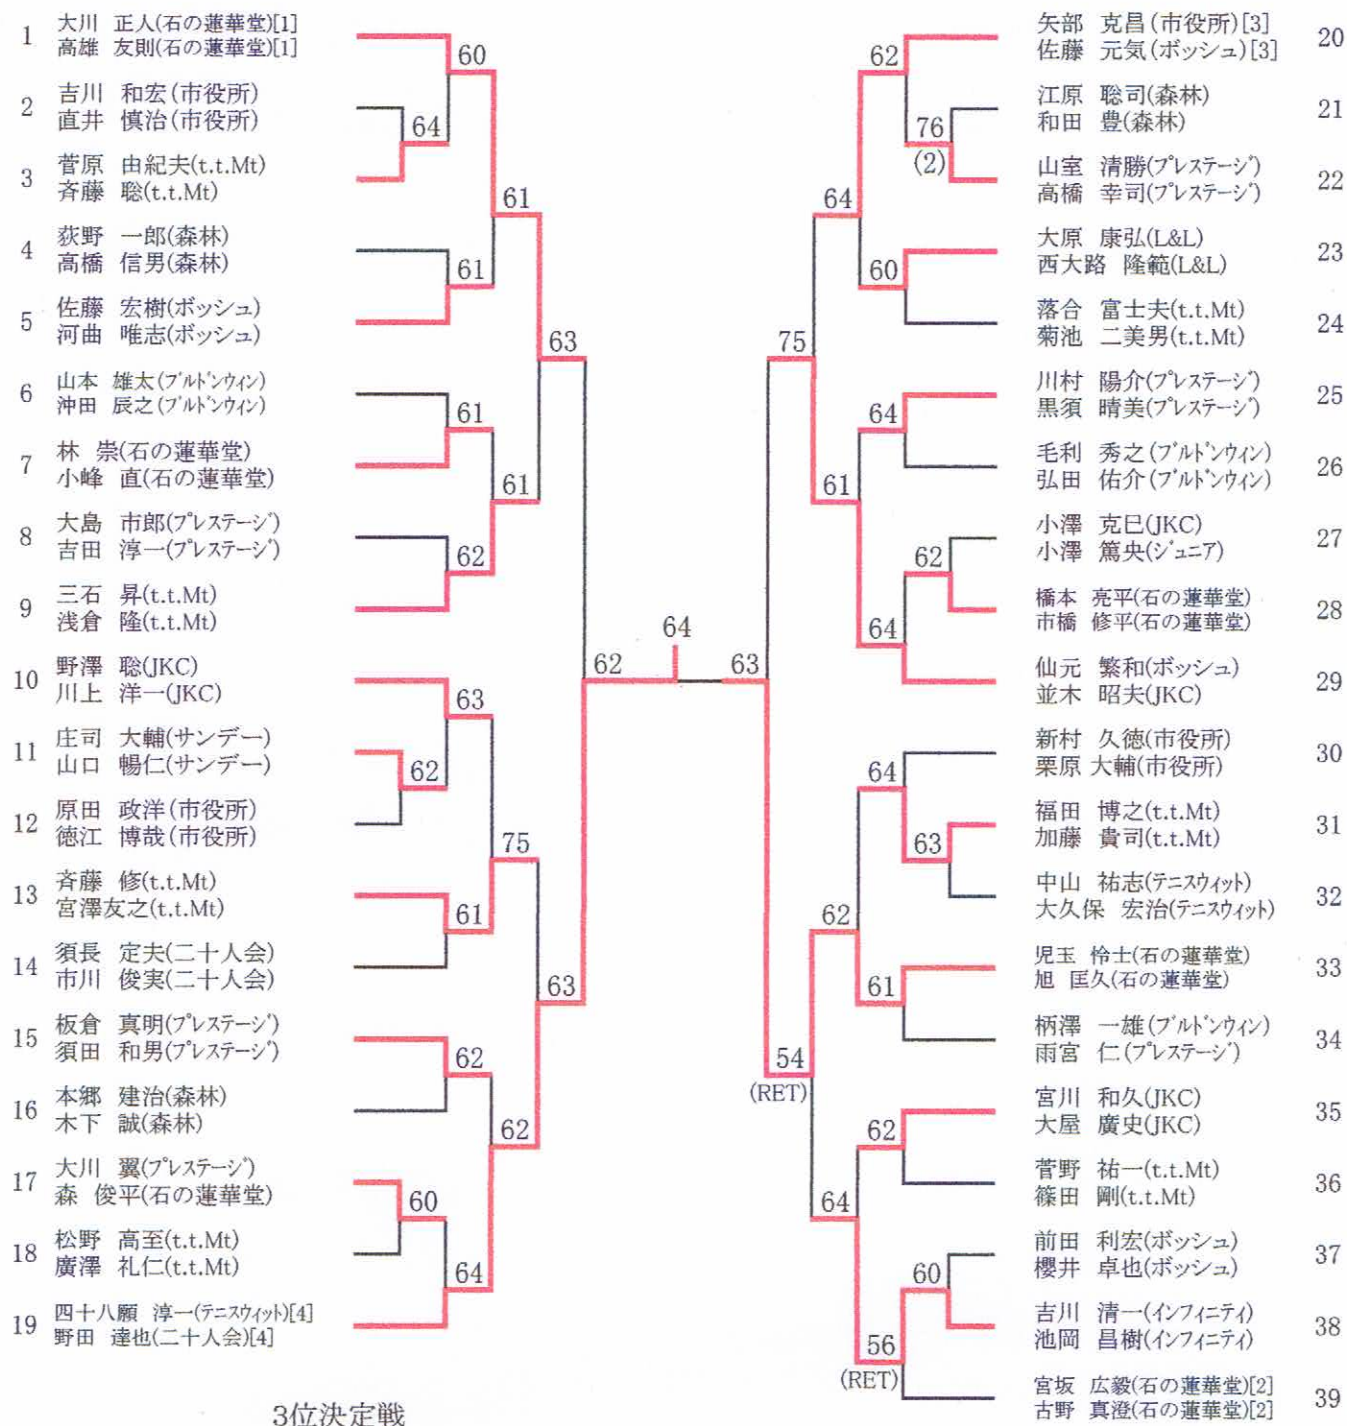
1 大川 正人(石の蓮華堂)[1]
高雄 友則(石の蓮華堂)[1]

2 吉川 和宏(市役所)
直井 慎治(市役所)

3 菅原 由紀夫(t.t.Mt)
斉藤 聡(t.t.Mt)

4 荻野 一郎(森林)
高橋 信男(森林)

5 佐藤 宏樹(ボッシュ)
河曲 唯志(ボッシュ)

6 山本 雄太(ブルドンウィン)
沖田 辰之(ブルドンウィン)

7 林 崇(石の蓮華堂)
小峰 直(石の蓮華堂)

8 大島 市郎(プレステージ)
吉田 淳一(プレステージ)

9 三石 昇(t.t.Mt)
浅倉 隆(t.t.Mt)

10 野澤 聡(JKC)
川上 洋一(JKC)

11 庄司 大輔(サンデー)
山口 暢仁(サンデー)

12 原田 政洋(市役所)
徳江 博哉(市役所)

13 斉藤 修(t.t.Mt)
宮澤友之(t.t.Mt)

14 須長 定夫(二十人会)
市川 俊実(二十人会)

15 板倉 真明(プレステージ)
須田 和男(プレステージ)

16 本郷 建治(森林)
木下 誠(森林)

17 大川 翼(プレステージ)
森 俊平(石の蓮華堂)

18 松野 高至(t.t.Mt)
廣澤 礼仁(t.t.Mt)

19 四十八願 淳一(テニスウィット)[4]
野田 達也(二十人会)[4]

60 64 61 61 63 61 61 62 63 62 75 61 63 62 62 60 64 62 64 63

矢部 克昌(市役所)[3]
佐藤 元気(ボッシュ)[3] 20

江原 聡司(森林)
和田 豊(森林) 21

山室 清勝(プレステージ)
高橋 幸司(プレステージ) 22

大原 康弘(L&L)
西大路 隆範(L&L) 23

落合 富士夫(t.t.Mt)
菊池 二美男(t.t.Mt) 24

川村 陽介(プレステージ)
黒須 晴美(プレステージ) 25

毛利 秀之(ブルドンウィン)
弘田 佑介(ブルドンウィン) 26

小澤 克巳(JKC)
小澤 篤央(ジュニア) 27

橋本 亮平(石の蓮華堂)
市橋 修平(石の蓮華堂) 28

仙元 繁和(ボッシュ)
並木 昭夫(JKC) 29

新村 久徳(市役所)
栗原 大輔(市役所) 30

福田 博之(t.t.Mt)
加藤 貴司(t.t.Mt) 31

中山 祐志(テニスウィット)
大久保 宏治(テニスウィット) 32

児玉 怜士(石の蓮華堂)
旭 匡久(石の蓮華堂) 33

柄澤 一雄(ブルドンウィン)
雨宮 仁(プレステージ) 34

宮川 和久(JKC)
大屋 廣史(JKC) 35

菅野 祐一(t.t.Mt)
篠田 剛(t.t.Mt) 36

前田 利宏(ボッシュ)
櫻井 卓也(ボッシュ) 37

吉川 清一(インフィニティ)
池岡 昌樹(インフィニティ) 38

宮坂 広毅(石の蓮華堂)[2]
古野 真澄(石の蓮華堂)[2] 39

62 76 (2) 64 60 75 64 61 62 64 63 64 63 62 61 54 (RET) 62 64 60 56 (RET)

3位決定戦